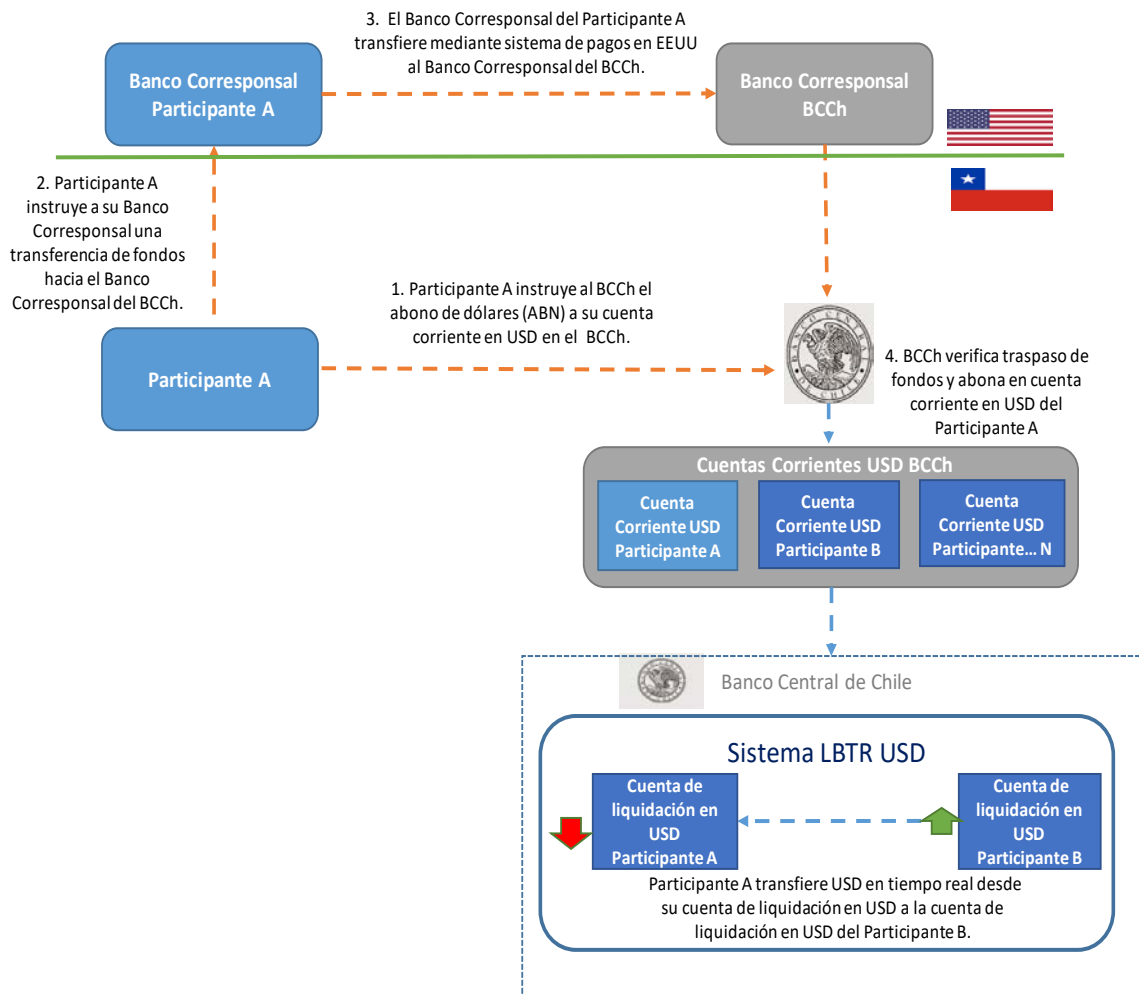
3. El Banco Corresponsal del Participante A transfiere mediante sistema de pagos en EEUU al Banco Corresponsal del BCCh.

Banco Corresponsal Participante A

Banco Corresponsal BCCh

2. Participante A instruye a su Banco Corresponsal una transferencia de fondos hacia el Banco Corresponsal del BCCh.

1. Participante A instruye al BCCh el abono de dólares (ABN) a su cuenta corriente en USD en el BCCh.

Participante A

4. BCCh verifica traspaso de fondos y abona en cuenta corriente en USD del Participante A

Cuentas Corrientes USD BCCh

Cuenta Corriente USD Participante A

Cuenta Corriente USD Participante B

Cuenta Corriente USD Participante… N

Banco Central de Chile

Sistema LBTR USD

Cuenta de liquidación en USD Participante A

Cuenta de liquidación en USD Participante B

Participante A transfiere USD en tiempo real desde su cuenta de liquidación en USD a la cuenta de liquidación en USD del Participante B.